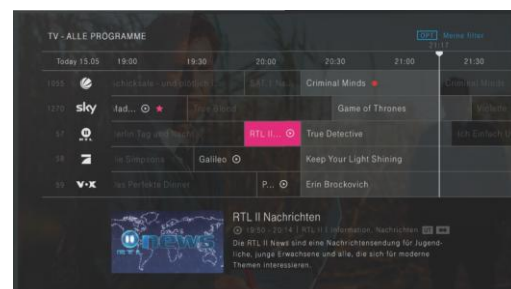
TV - ALLE PROGRAMME

OFF Meine Filter

Today 15.05 | 18:00 | 19:30 | 20:00 | 20:30 | 21:00 | 21:30

21:11

1255 | Schicksale - und plötzlich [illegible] | SAT.1 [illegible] | Criminal Minds | Criminal Minds

1270 sky | Mad... | True Blood | Game of Thrones | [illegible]

57 | Berlin Tag und Nacht | RTL II... | True Detective | Ich Einfach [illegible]

58 | Die Simpsons | Galileo | Keep Your Light Shining

59 VOX | Das Perfekte Dinner | P... | Erin Brockovich

RTL II Nachrichten

19:50 - 20:14 | RTL II Information, Nachrichten

Die RTL II News sind eine Nachrichtensendung für Jugendliche, junge Erwachsene und alle, die sich für moderne Themen interessieren.

NEWS